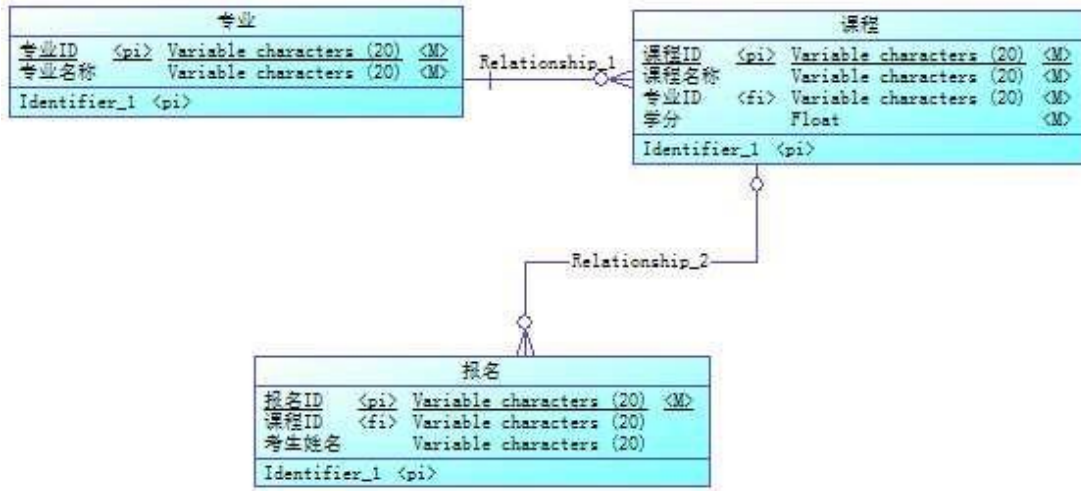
专业

| | | | |
|---|---|---|---|
| 专业ID | <pi> | Variable characters (20) | <M> |
| 专业名称 | | Variable characters (20) | <M> |

Identifier_1 <pi>

Relationship_1

课程

| | | | |
|---|---|---|---|
| 课程ID | <pi> | Variable characters (20) | <M> |
| 课程名称 | | Variable characters (20) | <M> |
| 专业ID | <fi> | Variable characters (20) | <M> |
| 学分 | | Float | <M> |

Identifier_1 <pi>

Relationship_2

报名

| | | | |
|---|---|---|---|
| 报名ID | <pi> | Variable characters (20) | <M> |
| 课程ID | <fi> | Variable characters (20) | |
| 考生姓名 | | Variable characters (20) | |

Identifier_1 <pi>